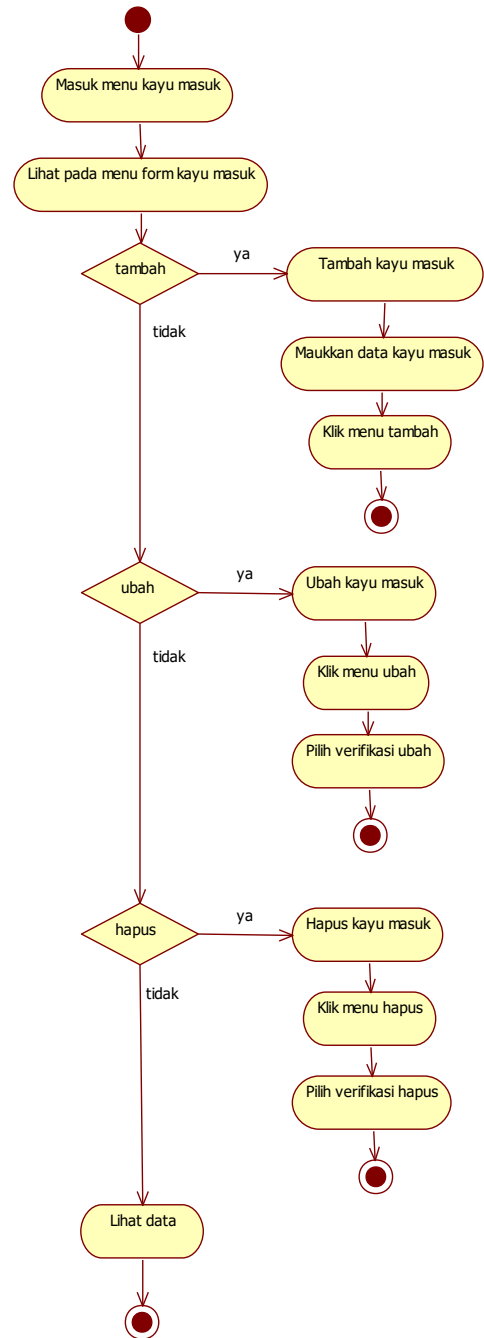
Masuk menu kayu masuk

Lihat pada menu form kayu masuk

tambah

ya

Tambah kayu masuk

tidak

Maukkan data kayu masuk

Klik menu tambah

ubah

ya

Ubah kayu masuk

tidak

Klik menu ubah

Pilih verifikasi ubah

hapus

ya

Hapus kayu masuk

tidak

Klik menu hapus

Pilih verifikasi hapus

Lihat data